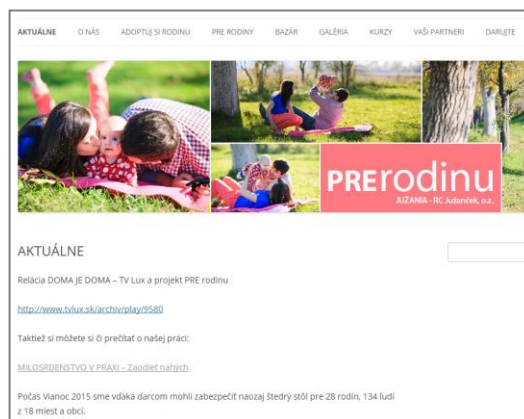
AKTUÁLNE O NÁS ADOPTUJ SI RODINU PRE RODINY BAZÁR GALÉRIA KURZY VAŠI PARTNERI DARUJTE

PRErodinu
JUŽANIA - RC Judanček, o.z.

AKTUÁLNE

Relácia DOMA JE DOMA – TV Lux a projekt PRE rodinu

http://www.tvlux.sk/archiv/play/9580

Taktiež si môžete si či prečítať o našej práci:

MILOSRDENSTVO V PRAXI – Zaodieť nahých

Počas Vianoc 2015 sme vďaka darcom mohli zabezpečiť naozaj štedrý stôl pre 28 rodín, 134 ľudí z 18 miest a obcí.